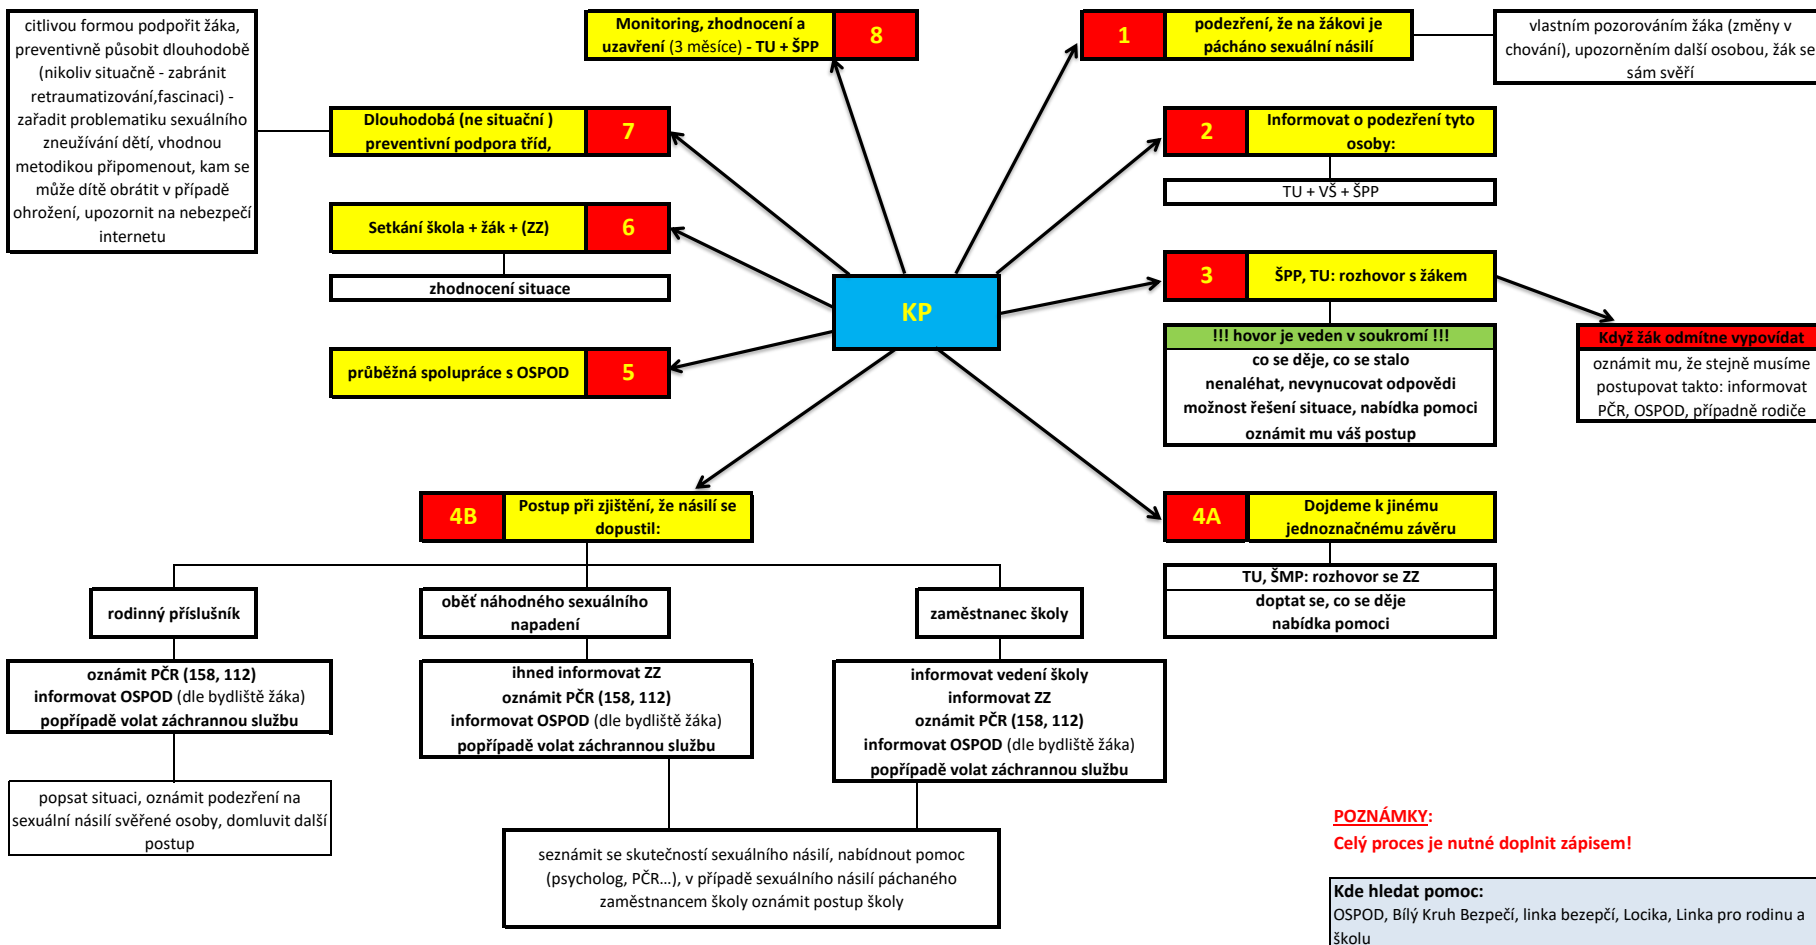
citlivou formou podpořit žáka, preventivně působit dlouhodobě (nikoliv situačně - zabránit retraumatizování,fascinaci) - zařadit problematiku sexuálního zneužívání dětí, vhodnou metodikou připomenout, kam se může dítě obrátit v případě ohrožení, upozornit na nebezpečí internetu

Monitoring, zhodnocení a uzavření (3 měsíce) - TU + ŠPP 8

1 podezření, že na žákovi je pácháno sexuální násilí

vlastním pozorováním žáka (změny v chování), upozorněním další osobou, žák se sám svěří

Dlouhodobá (ne situační ) preventivní podpora tříd, 7

2 Informovat o podezření tyto osoby:

TU + VŠ + ŠPP

Setkání škola + žák + (ZZ) 6

zhodnocení situace

KP

3 ŠPP, TU: rozhovor s žákem

!!! hovor je veden v soukromí !!!
co se děje, co se stalo
nenaléhat, nevynucovat odpovědi
možnost řešení situace, nabídka pomoci
oznámit mu váš postup

Když žák odmítne vypovídat
oznámit mu, že stejně musíme postupovat takto: informovat PČR, OSPOD, případně rodiče

průběžná spolupráce s OSPOD 5

4B Postup při zjištění, že násilí se dopustil:

4A Dojdeme k jinému jednoznačnému závěru

TU, ŠMP: rozhovor se ZZ
doptat se, co se děje
nabídka pomoci

rodinný příslušník

oběť náhodného sexuálního napadení

zaměstnanec školy

oznámit PČR (158, 112)
informovat OSPOD (dle bydliště žáka)
popřípadě volat záchrannou službu

ihned informovat ZZ
oznámit PČR (158, 112)
informovat OSPOD (dle bydliště žáka)
popřípadě volat záchrannou službu

informovat vedení školy
informovat ZZ
oznámit PČR (158, 112)
informovat OSPOD (dle bydliště žáka)
popřípadě volat záchrannou službu

popsat situaci, oznámit podezření na sexuální násilí svěřené osoby, domluvit další postup

seznámit se skutečností sexuálního násilí, nabídnout pomoc (psycholog, PČR...), v případě sexuálního násilí páchaného zaměstnancem školy oznámit postup školy

POZNÁMKY:
Celý proces je nutné doplnit zápisem!

Kde hledat pomoc:
OSPOD, Bílý Kruh Bezpečí, linka bezpečí, Locika, Linka pro rodinu a školu